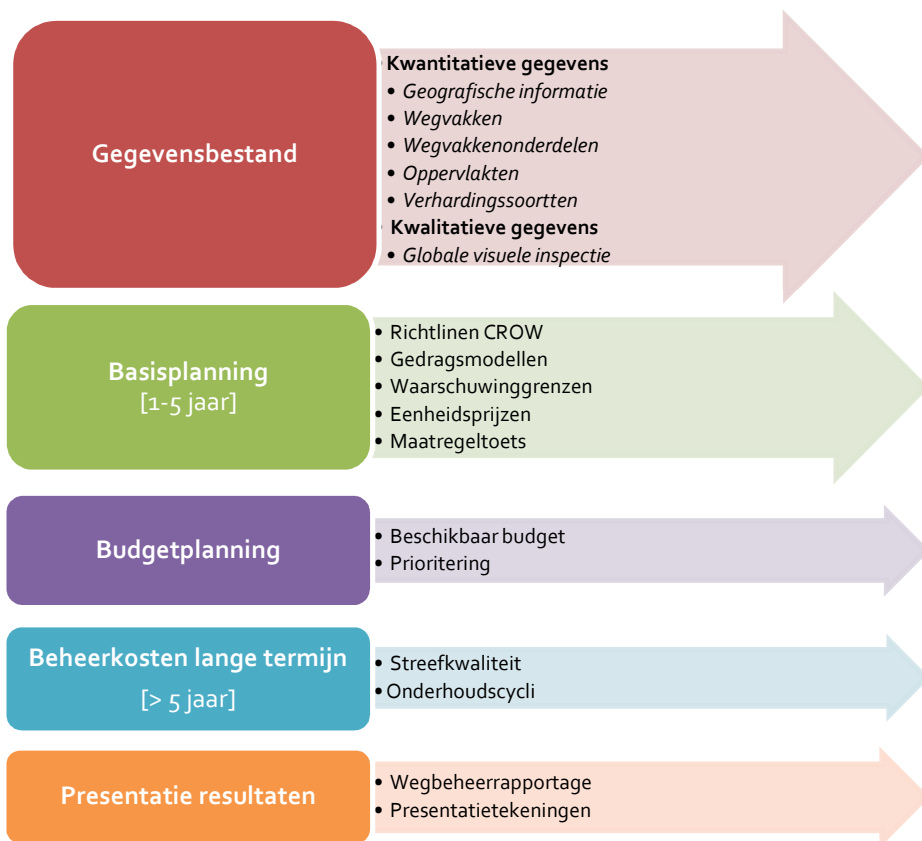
Gegevensbestand

Kwantitatieve gegevens
• Geografische informatie
• Wegvakken
• Wegvakkenonderdelen
• Oppervlakten
• Verhardingssoortten
Kwalitatieve gegevens
• Globale visuele inspectie

Basisplanning
[1-5 jaar]

• Richtlinen CROW
• Gedragsmodellen
• Waarschuwinggrenzen
• Eenheidsprijzen
• Maatregeltoets

Budgetplanning

• Beschikbaar budget
• Prioritering

Beheerkosten lange termijn
[> 5 jaar]

• Streefkwaliteit
• Onderhoudscycli

Presentatie resultaten

• Wegbeheerrapportage
• Presentatietekeningen